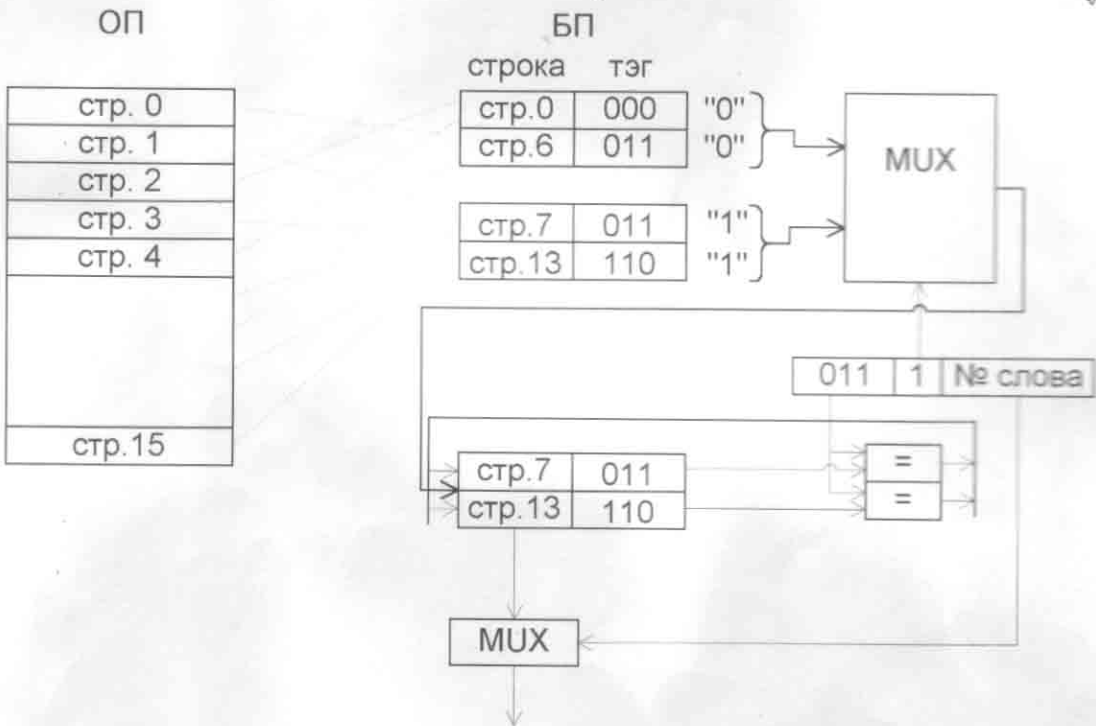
ОП

| стр. 0 |
|---|
| стр. 1 |
| стр. 2 |
| стр. 3 |
| стр. 4 |
| |
| стр.15 |

БП

| строка | тэг | |
|---|---|---|
| стр.0 | 000 | "0" |
| стр.6 | 011 | "0" |

| | | |
|---|---|---|
| стр.7 | 011 | "1" |
| стр.13 | 110 | "1" |

MUX

| 011 | 1 | № слова |
|---|---|---|

| | |
|---|---|
| стр.7 | 011 |
| стр.13 | 110 |

=

=

MUX